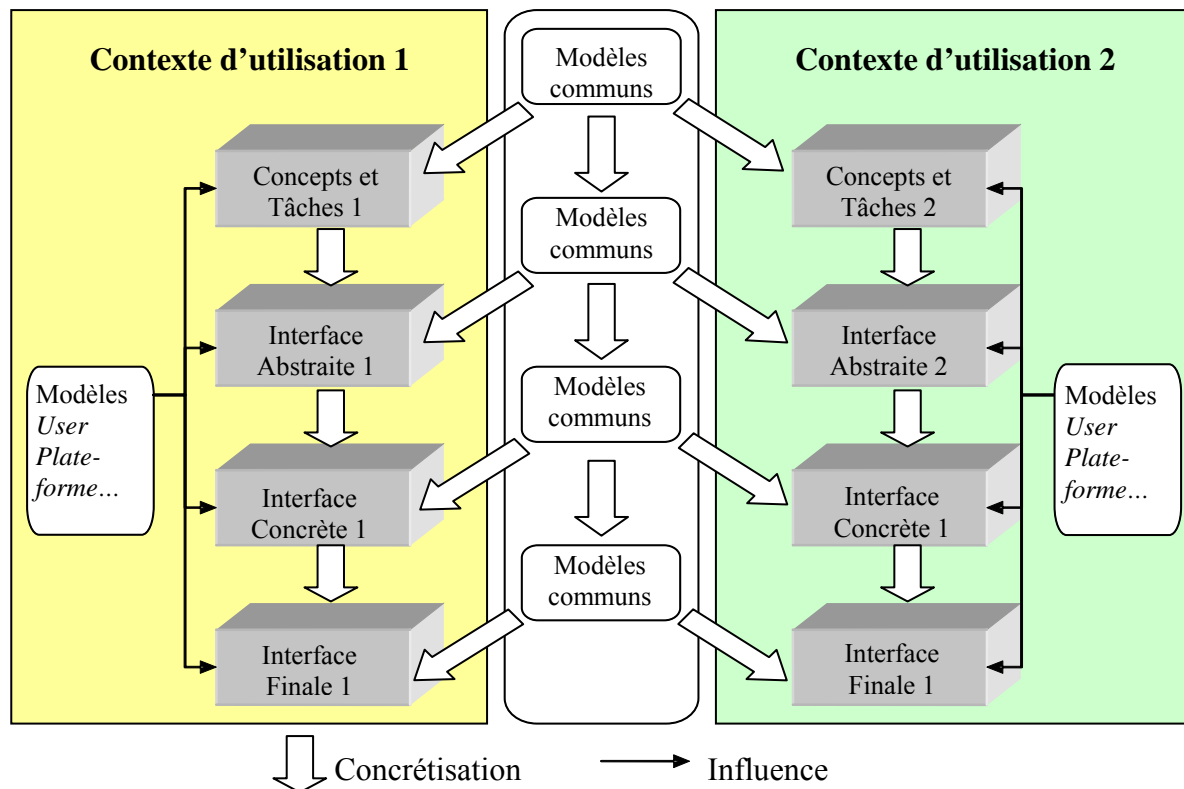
Contexte d'utilisation 1

Concepts et Tâches 1

Interface Abstraite 1

Interface Concrète 1

Interface Finale 1

Modèles *User Plate-forme…*

Modèles communs

Modèles communs

Modèles communs

Modèles communs

Contexte d'utilisation 2

Concepts et Tâches 2

Interface Abstraite 2

Interface Concrète 1

Interface Finale 1

Modèles *User Plate-forme…*

Concrétisation

Influence